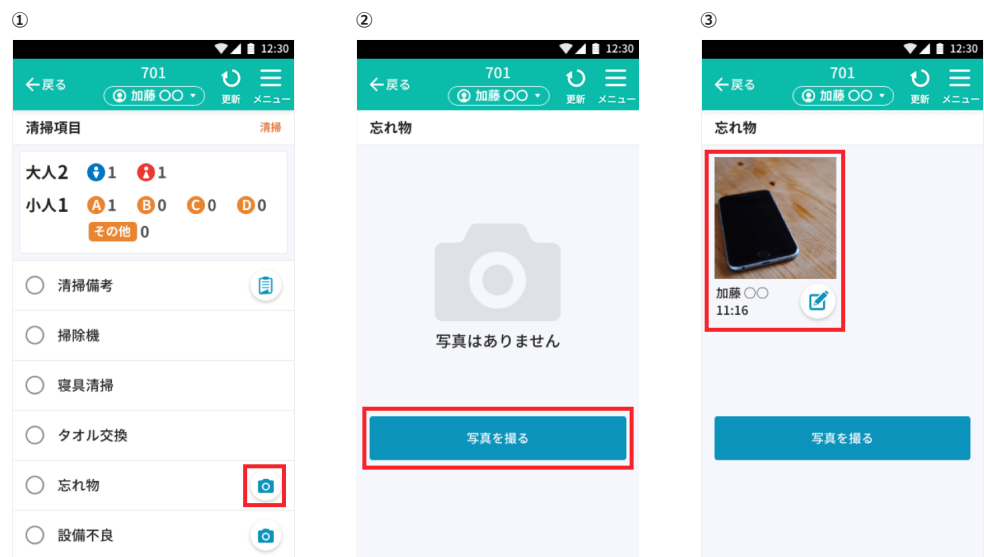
①

12:30

←戻る 701 加藤 ○○ 更新 メニュー

清掃項目 清掃

大人2 1 1

小人1 A1 B0 C0 D0

その他 0

清掃備考

掃除機

寝具清掃

タオル交換

忘れ物

設備不良

②

12:30

←戻る 701 加藤 ○○ 更新 メニュー

忘れ物

写真はありません

写真を撮る

③

12:30

←戻る 701 加藤 ○○ 更新 メニュー

忘れ物

加藤 ○○
11:16

写真を撮る